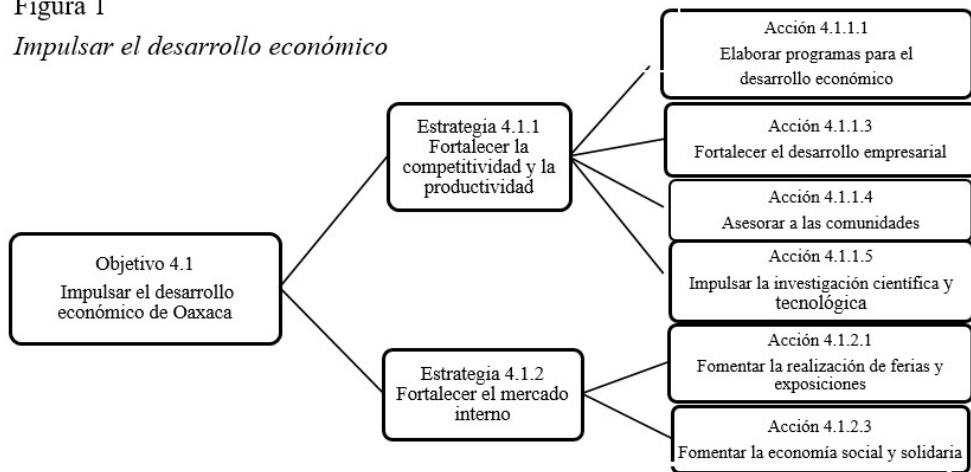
Figura 1

*Impulsar el desarrollo económico*

Objetivo 4.1
Impulsar el desarrollo económico de Oaxaca

Estrategia 4.1.1
Fortalecer la competitividad y la productividad

Acción 4.1.1.1
Elaborar programas para el desarrollo económico

Acción 4.1.1.3
Fortalecer el desarrollo empresarial

Acción 4.1.1.4
Asesorar a las comunidades

Acción 4.1.1.5
Impulsar la investigación científica y tecnológica

Estrategia 4.1.2
Fortalecer el mercado interno

Acción 4.1.2.1
Fomentar la realización de ferias y exposiciones

Acción 4.1.2.3
Fomentar la economía social y solidaria